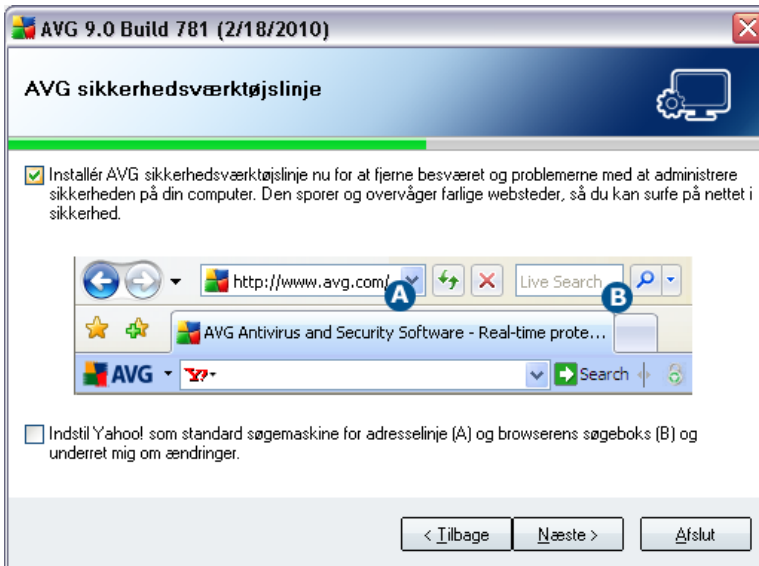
AVG 9.0 Build 781 (2/18/2010)

AVG sikkerhedsværktøjslinje

Installér AVG sikkerhedsværktøjslinje nu for at fjerne besværet og problemerne med at administrere sikkerheden på din computer. Den sporer og overvåger farlige websteder, så du kan surfe på nettet i sikkerhed.

http://www.avg.com/

A

Live Search

B

AVG Antivirus and Security Software - Real-time prote...

AVG

Y!

Search

Indstil Yahoo! som standard søgemaskine for adresselinje (A) og browserens søgeboks (B) og underret mig om ændringer.

< Tilbage

Næste >

Afslut